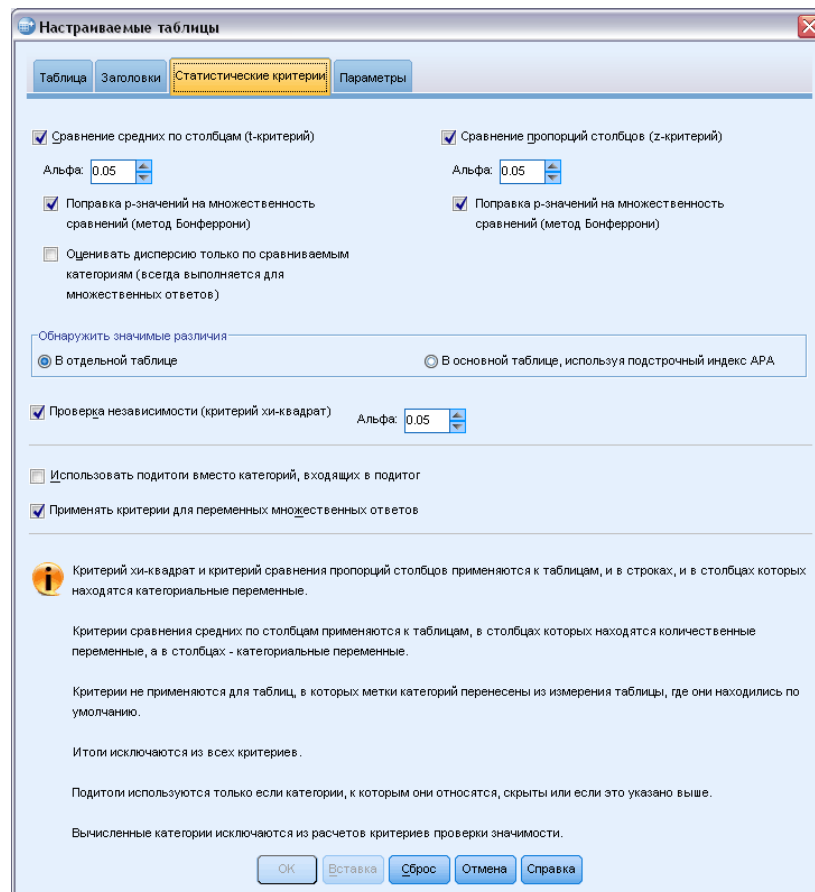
Настраиваемые таблицы

Таблица | Заголовки | Статистические критерии | Параметры

Сравнение средних по столбцам (t-критерий)

Альфа: 0.05

Поправка p-значений на множественность сравнений (метод Бонферрони)

Оценивать дисперсию только по сравниваемым категориям (всегда выполняется для множественных ответов)

Сравнение пропорций столбцов (z-критерий)

Альфа: 0.05

Поправка p-значений на множественность сравнений (метод Бонферрони)

Обнаружить значимые различия

В отдельной таблице

В основной таблице, используя подстрочный индекс APA

Проверка независимости (критерий хи-квадрат)

Альфа: 0.05

Использовать подитоги вместо категорий, входящих в подитог

Применять критерии для переменных множественных ответов

Критерий хи-квадрат и критерий сравнения пропорций столбцов применяются к таблицам, и в строках, и в столбцах которых находятся категориальные переменные.

Критерии сравнения средних по столбцам применяются к таблицам, в столбцах которых находятся количественные переменные, а в столбцах - категориальные переменные.

Критерии не применяются для таблиц, в которых метки категорий перенесены из измерения таблицы, где они находились по умолчанию.

Итоги исключаются из всех критериев.

Подитоги используются только если категории, к которым они относятся, скрыты или если это указано выше.

Вычисленные категории исключаются из расчетов критериев проверки значимости.

OK | Вставка | Сброс | Отмена | Справка